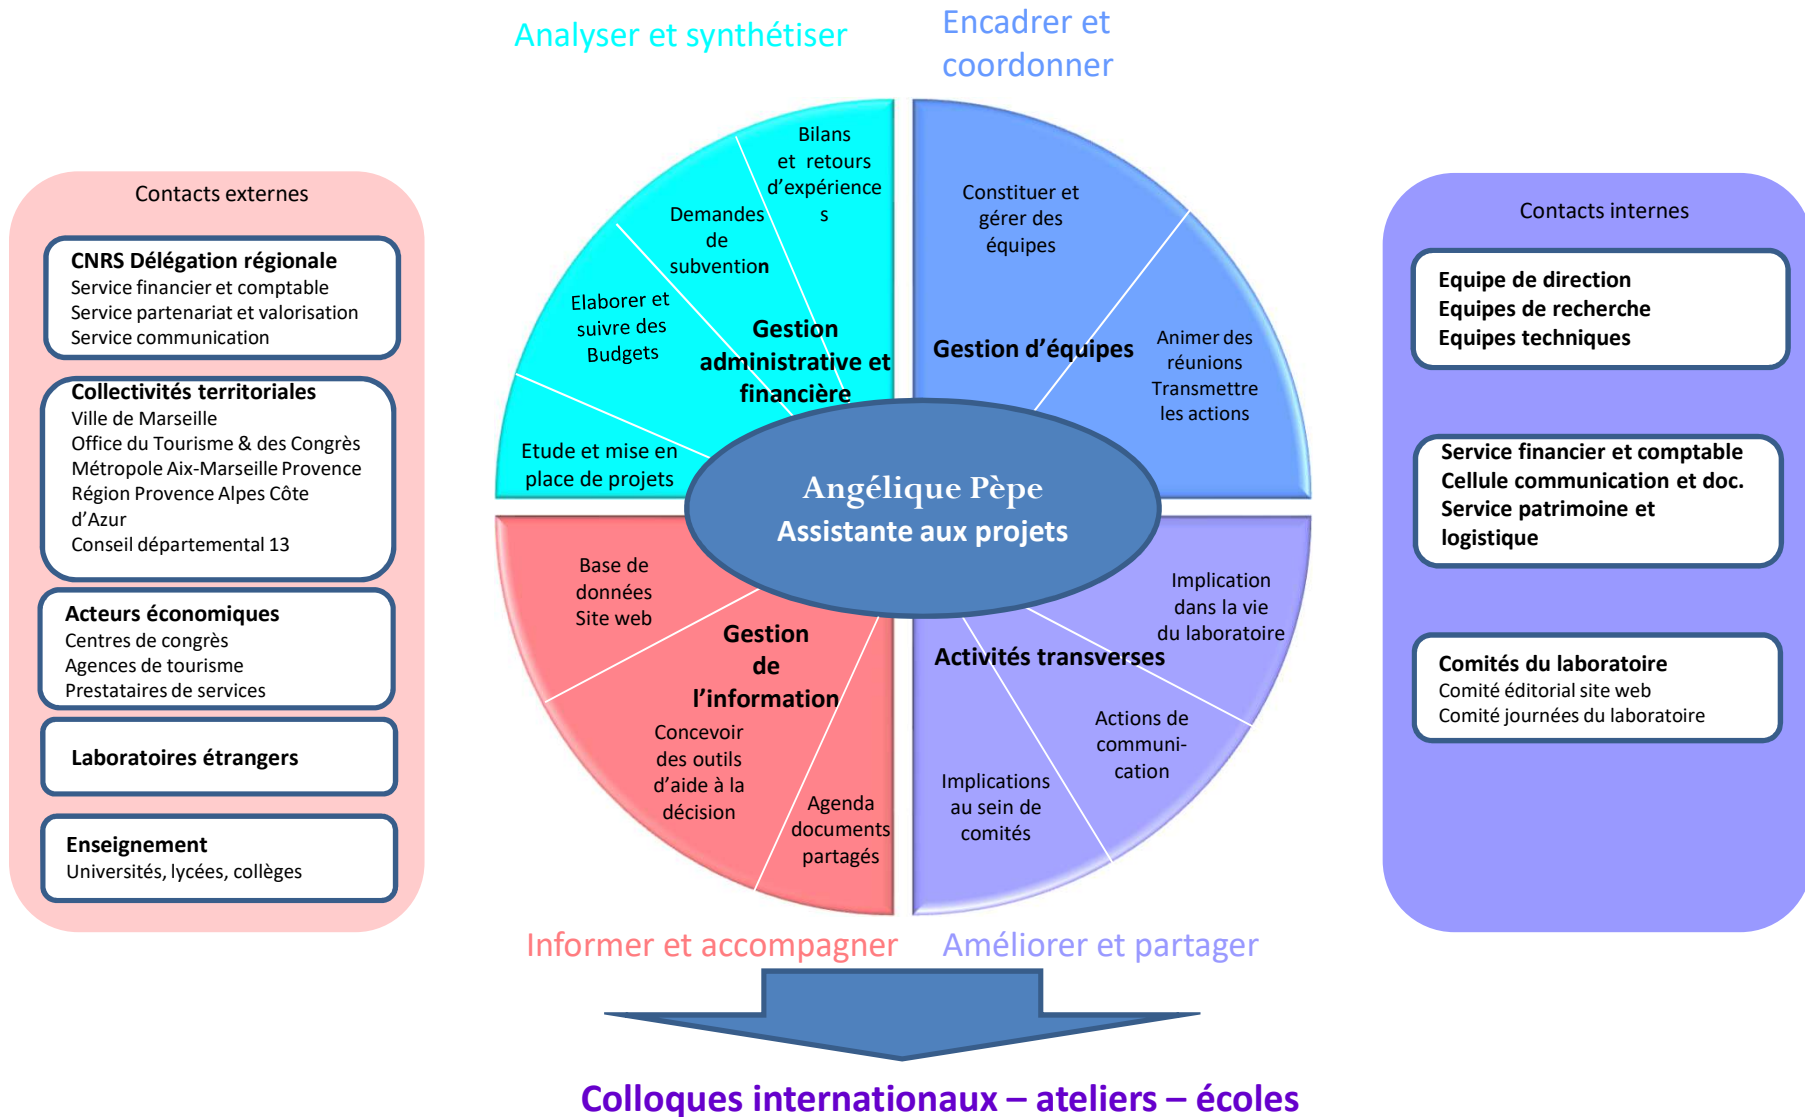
Analyser et synthétiser

Encadrer et coordonner

Contacts externes

CNRS Délégation régionale
Service financier et comptable
Service partenariat et valorisation
Service communication

Collectivités territoriales
Ville de Marseille
Office du Tourisme & des Congrès
Métropole Aix-Marseille Provence
Région Provence Alpes Côte d'Azur
Conseil départemental 13

Acteurs économiques
Centres de congrès
Agences de tourisme
Prestataires de services

Laboratoires étrangers

Enseignement
Universités, lycées, collèges

Bilans et retours d'expériences

Demandes de subvention

Elaborer et suivre des Budgets

Gestion administrative et financière

Etude et mise en place de projets

Constituer et gérer des équipes

Gestion d'équipes

Animer des réunions
Transmettre les actions

Angélique Pèpe
Assistante aux projets

Base de données
Site web

Gestion de l'information

Concevoir des outils d'aide à la décision

Agenda documents partagés

Implication dans la vie du laboratoire

Activités transverses

Actions de communi-cation

Implications au sein de comités

Contacts internes

Equipe de direction
Equipes de recherche
Equipes techniques

Service financier et comptable
Cellule communication et doc.
Service patrimoine et logistique

Comités du laboratoire
Comité éditorial site web
Comité journées du laboratoire

Informer et accompagner

Améliorer et partager

Colloques internationaux – ateliers – écoles